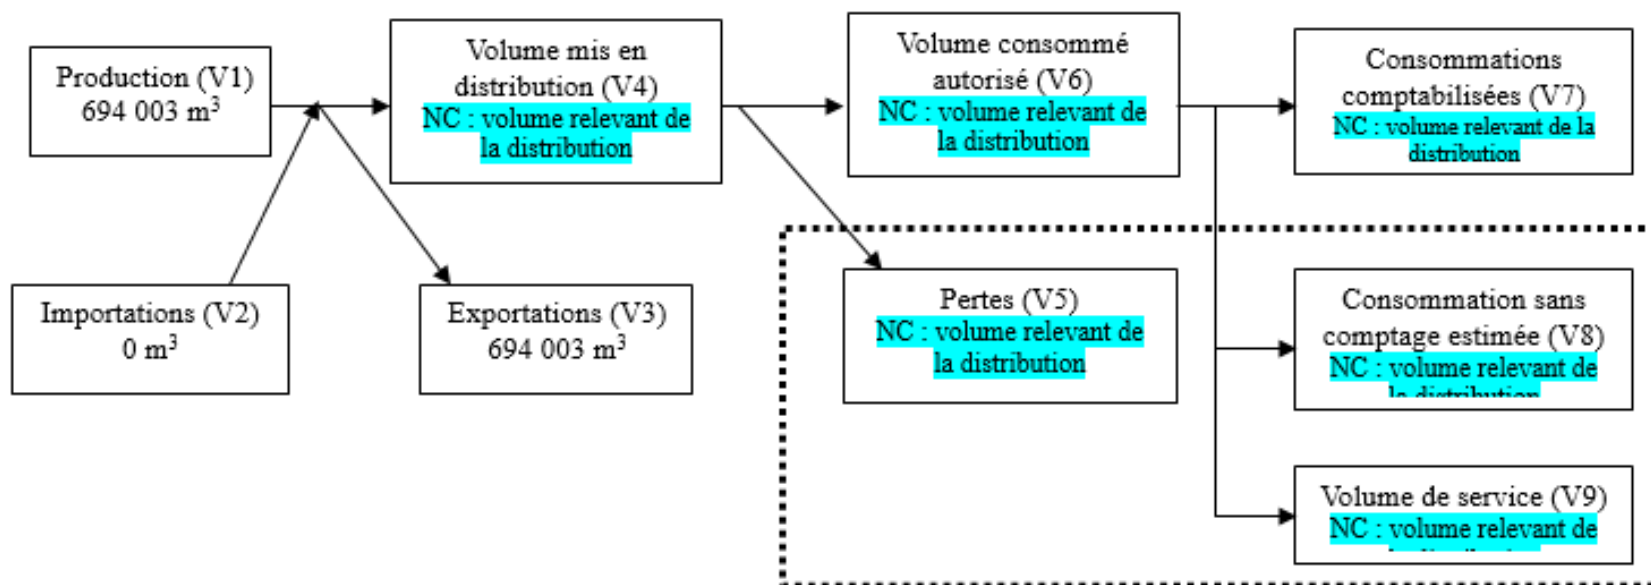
Production (V1)
694 003 m$^3$

Volume mis en distribution (V4)
NC : volume relevant de la distribution

Volume consommé autorisé (V6)
NC : volume relevant de la distribution

Consommations comptabilisées (V7)
NC : volume relevant de la distribution

Importations (V2)
0 m$^3$

Exportations (V3)
694 003 m$^3$

Pertes (V5)
NC : volume relevant de la distribution

Consommation sans comptage estimée (V8)
NC : volume relevant de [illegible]

Volume de service (V9)
NC : volume relevant de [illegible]